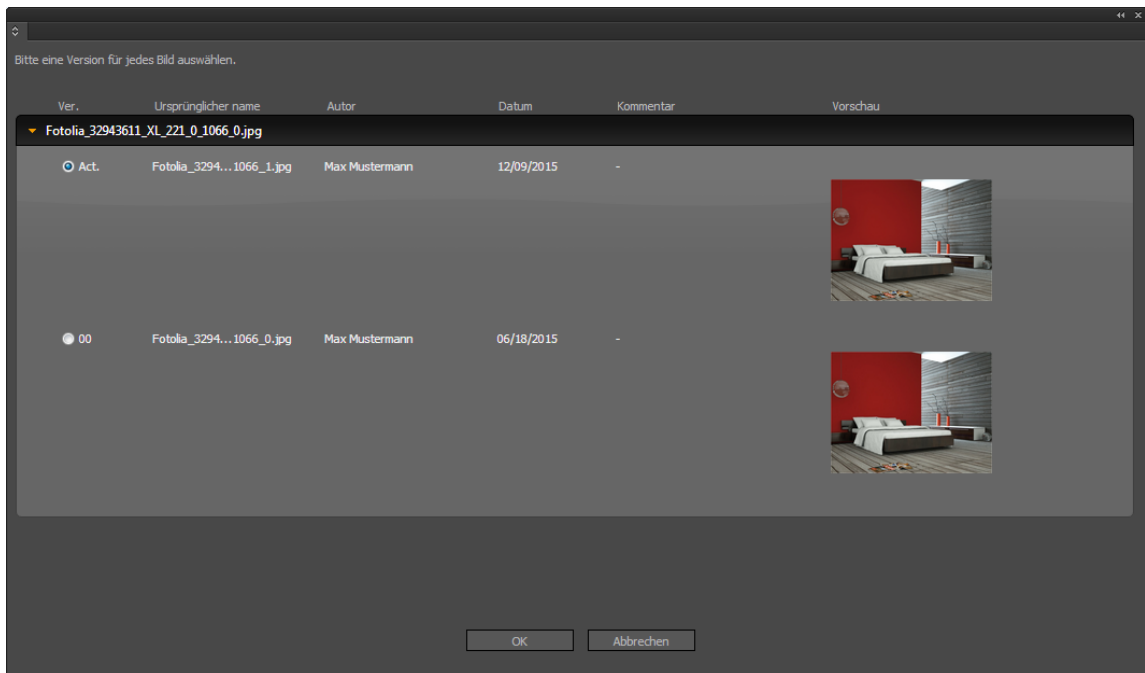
Bitte eine Version für jedes Bild auswählen.

| Ver. | Ursprünglicher name | Autor | Datum | Kommentar | Vorschau |
|---|---|---|---|---|---|
| Fotolia_32943611_XL_221_0_1066_0.jpg | | | | | |
| Act. | Fotolia_3294...1066_1.jpg | Max Mustermann | 12/09/2015 | - | |
| 00 | Fotolia_3294...1066_0.jpg | Max Mustermann | 06/18/2015 | - | |

OK

Abbrechen